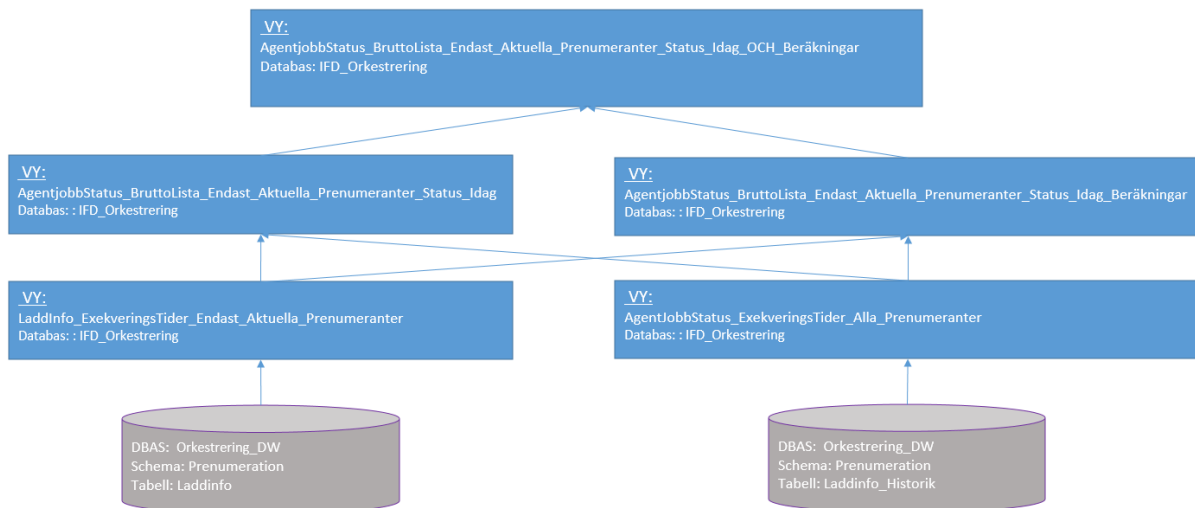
VY:
AgentjobbStatus_BruttoLista_Endast_Aktuella_Prenumeranter_Status_Idag_OCH_Beräkningar
Databas: IFD_Orkestrering

VY:
AgentjobbStatus_BruttoLista_Endast_Aktuella_Prenumeranter_Status_Idag
Databas: : IFD_Orkestrering

VY:
AgentjobbStatus_BruttoLista_Endast_Aktuella_Prenumeranter_Status_Idag_Beräkningar
Databas: : IFD_Orkestrering

VY:
LaddInfo_ExekveringsTider_Endast_Aktuella_Prenumeranter
Databas: : IFD_Orkestrering

VY:
AgentJobbStatus_ExekveringsTider_Alla_Prenumeranter
Databas: : IFD_Orkestrering

DBAS: Orkestrering_DW
Schema: Prenumeration
Tabell: Laddinfo

DBAS: Orkestrering_DW
Schema: Prenumeration
Tabell: Laddinfo_Historik